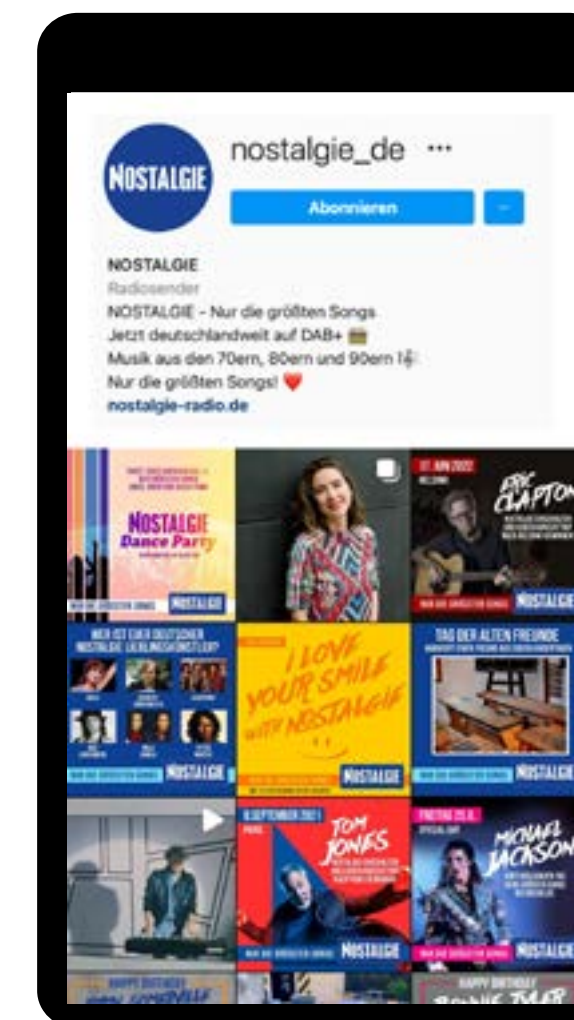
NOSTALGIE

nostalgie_de ···

Abonnieren

NOSTALGIE
Radiosender
NOSTALGIE - Nur die größten Songs
Jetzt deutschlandweit auf DAB+ 📻
Musik aus den 70ern, 80ern und 90ern 🎼
Nur die größten Songs! ❤️
nostalgie-radio.de

NOSTALGIE Dance Party
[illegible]
NOSTALGIE

01. JUN 2022
ERIC CLAPTON
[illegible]
NOSTALGIE

WER IST EUER DEUTSCHER NOSTALGIE LIEBLINGSKÜNSTLER?
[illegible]
NOSTALGIE

I LOVE YOUR SMILE WITH NOSTALGIE
NOSTALGIE

TAG DER ALTEN FREUNDE
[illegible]
NOSTALGIE

6 SEPTEMBER 2021
TOM JONES
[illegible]
NOSTALGIE

FREITAG 29.8.
MICHAEL JACKSON
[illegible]
NOSTALGIE

HAPPY BIRTHDAY
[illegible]

HAPPY BIRTHDAY
BONNIE TYLER